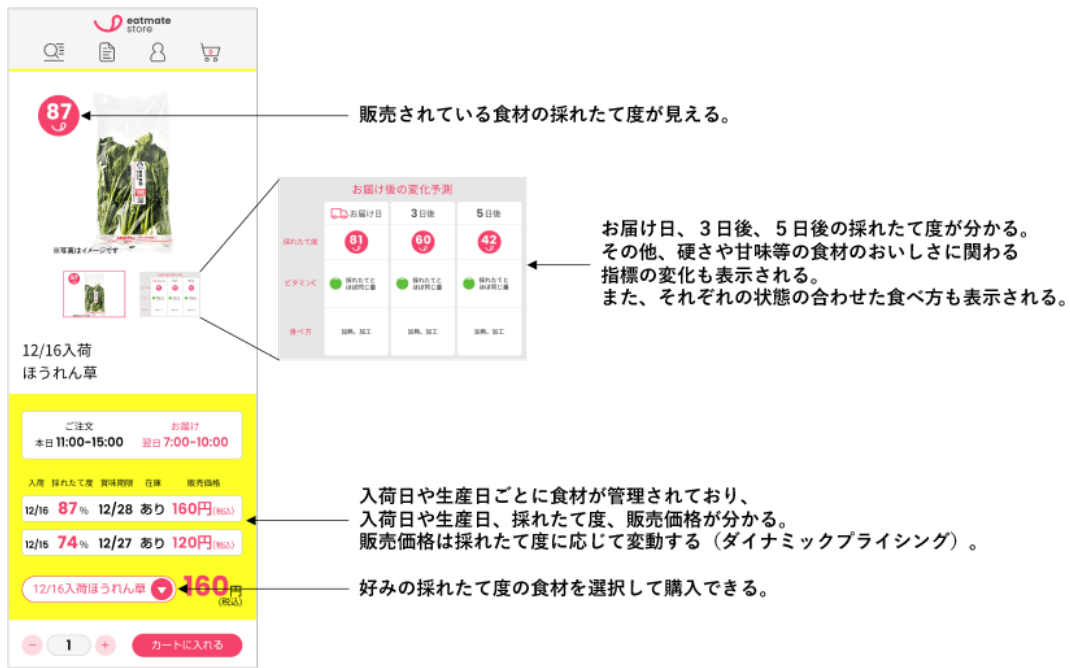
eatmate store

87

※写真はイメージです

12/16入荷
ほうれん草

ご注文
本日 11:00-15:00

お届け
翌日 7:00-10:00

| 入荷 | 採れたて度 | 賞味期限 | 在庫 | 販売価格 |
|---|---|---|---|---|
| 12/16 | 87% | 12/28 | あり | 160円(税込) |
| 12/15 | 74% | 12/27 | あり | 120円(税込) |

12/16入荷ほうれん草 160円(税込)

− 1 + カートに入れる

販売されている食材の採れたて度が見える。

お届け後の変化予測

| | お届け日 | 3日後 | 5日後 |
|---|---|---|---|
| 採れたて度 | 81 | 60 | 42 |
| ビタミンC | 採れたてとほぼ同じ量 | 採れたてとほぼ同じ量 | 採れたてとほぼ同じ量 |
| 食べ方 | 加熱、加工 | 加熱、加工 | 加熱、加工 |

お届け日、3日後、5日後の採れたて度が分かる。
その他、硬さや甘味等の食材のおいしさに関わる指標の変化も表示される。
また、それぞれの状態の合わせた食べ方も表示される。

入荷日や生産日ごとに食材が管理されており、
入荷日や生産日、採れたて度、販売価格が分かる。
販売価格は採れたて度に応じて変動する（ダイナミックプライシング）。

好みの採れたて度の食材を選択して購入できる。